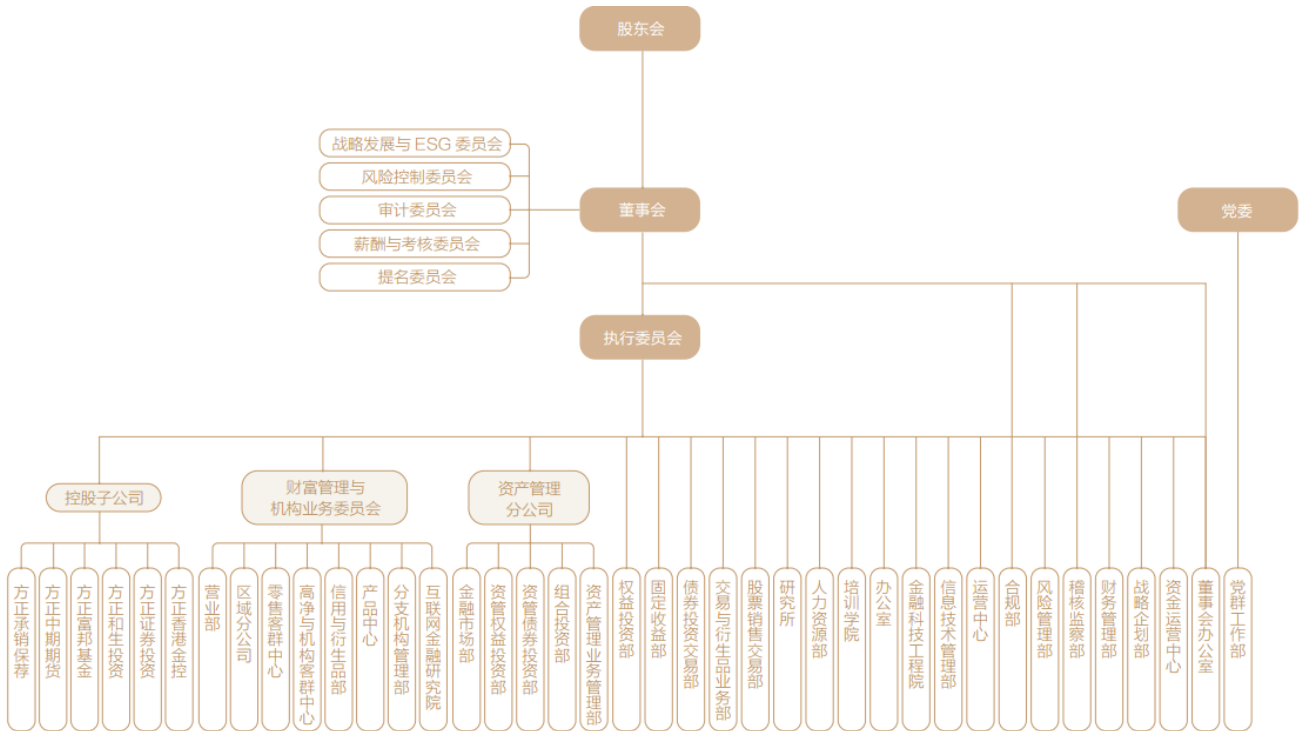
股东会

战略发展与 ESG 委员会
风险控制委员会
审计委员会
薪酬与考核委员会
提名委员会

董事会

党委

执行委员会

控股子公司
财富管理与机构业务委员会
资产管理分公司

方正承销保荐
方正中期期货
方正富邦基金
方正和生投资
方正证券投资
方正香港金控

营业部
区域分公司
零售客群中心
高净与机构客群中心
信用与衍生品部
产品中心
分支机构管理部
互联网金融研究院

金融市场部
资管权益投资部
资管债券投资部
组合投资部
资产管理业务管理部

权益投资部
固定收益部
债券投资交易部
交易与衍生品业务部
股票销售交易部
研究所
人力资源部
培训学院
办公室
金融科技工程院
信息技术管理部
运营中心
合规部
风险管理部
稽核监察部
财务管理部
战略企划部
资金运营中心
董事会办公室
党群工作部